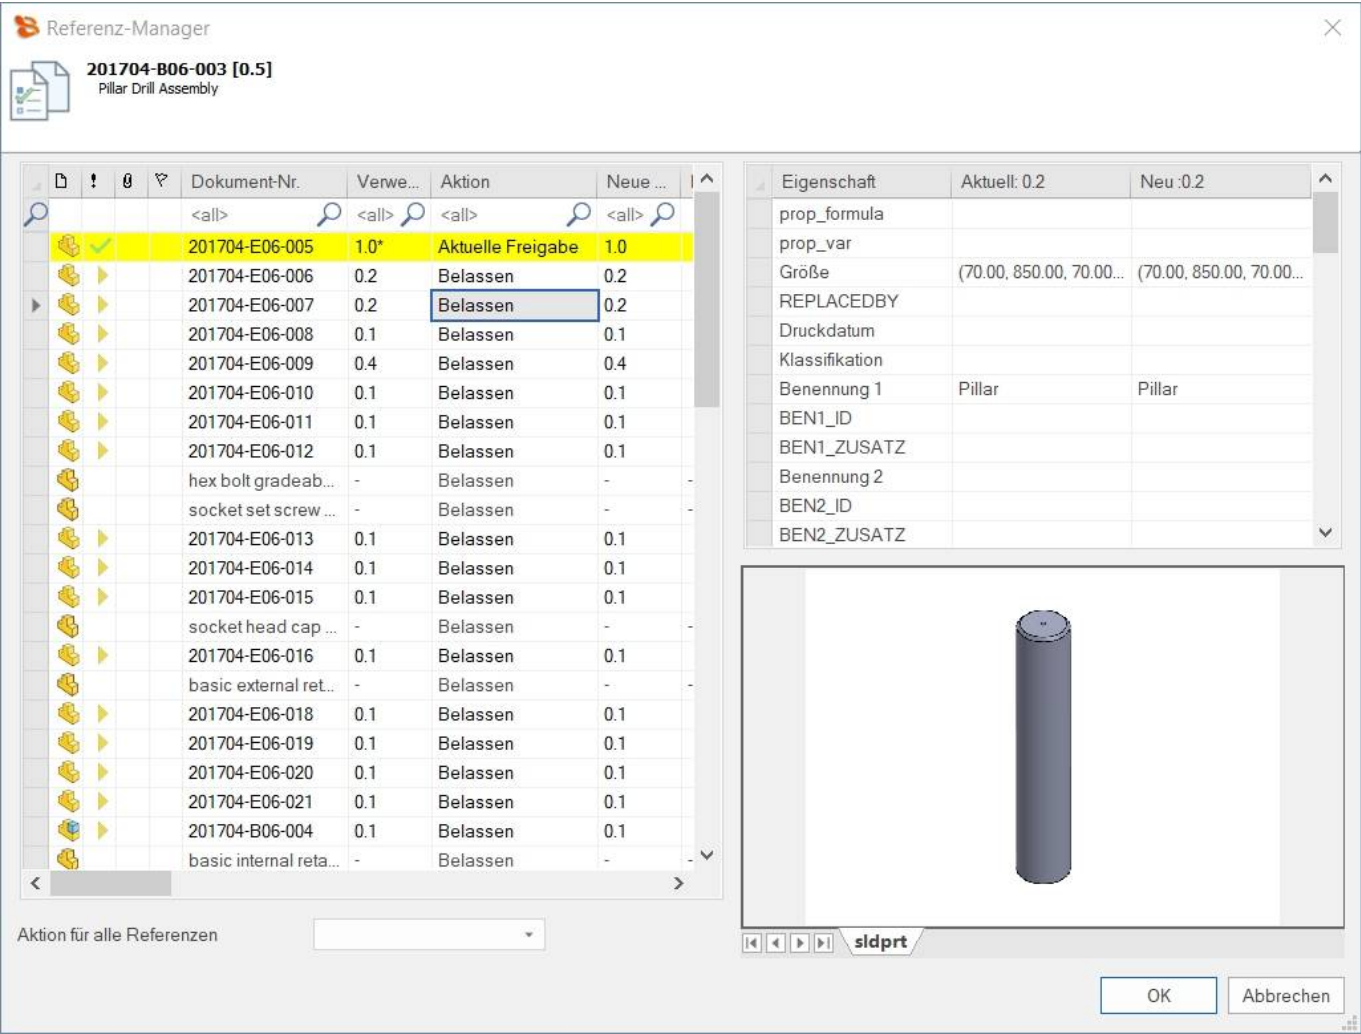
Referenz-Manager

201704-B06-003 [0.5]
Pillar Drill Assembly

| Dokument-Nr. | Verwe... | Aktion | Neue ... |
|---|---|---|---|
| <all> | <all> | <all> | <all> |
| 201704-E06-005 | 1.0* | Aktuelle Freigabe | 1.0 |
| 201704-E06-006 | 0.2 | Belassen | 0.2 |
| 201704-E06-007 | 0.2 | Belassen | 0.2 |
| 201704-E06-008 | 0.1 | Belassen | 0.1 |
| 201704-E06-009 | 0.4 | Belassen | 0.4 |
| 201704-E06-010 | 0.1 | Belassen | 0.1 |
| 201704-E06-011 | 0.1 | Belassen | 0.1 |
| 201704-E06-012 | 0.1 | Belassen | 0.1 |
| hex bolt gradeab... | - | Belassen | - |
| socket set screw ... | - | Belassen | - |
| 201704-E06-013 | 0.1 | Belassen | 0.1 |
| 201704-E06-014 | 0.1 | Belassen | 0.1 |
| 201704-E06-015 | 0.1 | Belassen | 0.1 |
| socket head cap ... | - | Belassen | - |
| 201704-E06-016 | 0.1 | Belassen | 0.1 |
| basic external ret... | - | Belassen | - |
| 201704-E06-018 | 0.1 | Belassen | 0.1 |
| 201704-E06-019 | 0.1 | Belassen | 0.1 |
| 201704-E06-020 | 0.1 | Belassen | 0.1 |
| 201704-E06-021 | 0.1 | Belassen | 0.1 |
| 201704-B06-004 | 0.1 | Belassen | 0.1 |
| basic internal reta... | - | Belassen | - |

| Eigenschaft | Aktuell: 0.2 | Neu :0.2 |
|---|---|---|
| prop_formula | | |
| prop_var | | |
| Größe | (70.00, 850.00, 70.00... | (70.00, 850.00, 70.00... |
| REPLACEDBY | | |
| Druckdatum | | |
| Klassifikation | | |
| Benennung 1 | Pillar | Pillar |
| BEN1_ID | | |
| BEN1_ZUSATZ | | |
| Benennung 2 | | |
| BEN2_ID | | |
| BEN2_ZUSATZ | | |

sldprt

Aktion für alle Referenzen

OK
Abbrechen